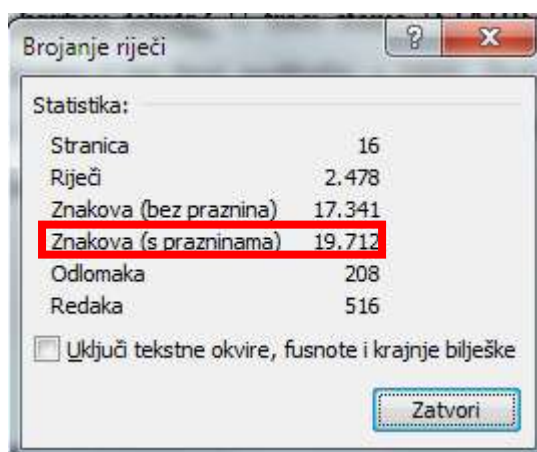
Brojanje riječi

?

X

Statistika:

| | |
|---|---|
| Stranica | 16 |
| Riječi | 2.478 |
| Znakova (bez praznina) | 17.341 |
| Znakova (s prazninama) | 19.712 |
| Odlomaka | 208 |
| Redaka | 516 |

Uključi tekstne okvire, fusnote i krajnje bilješke

Zatvori